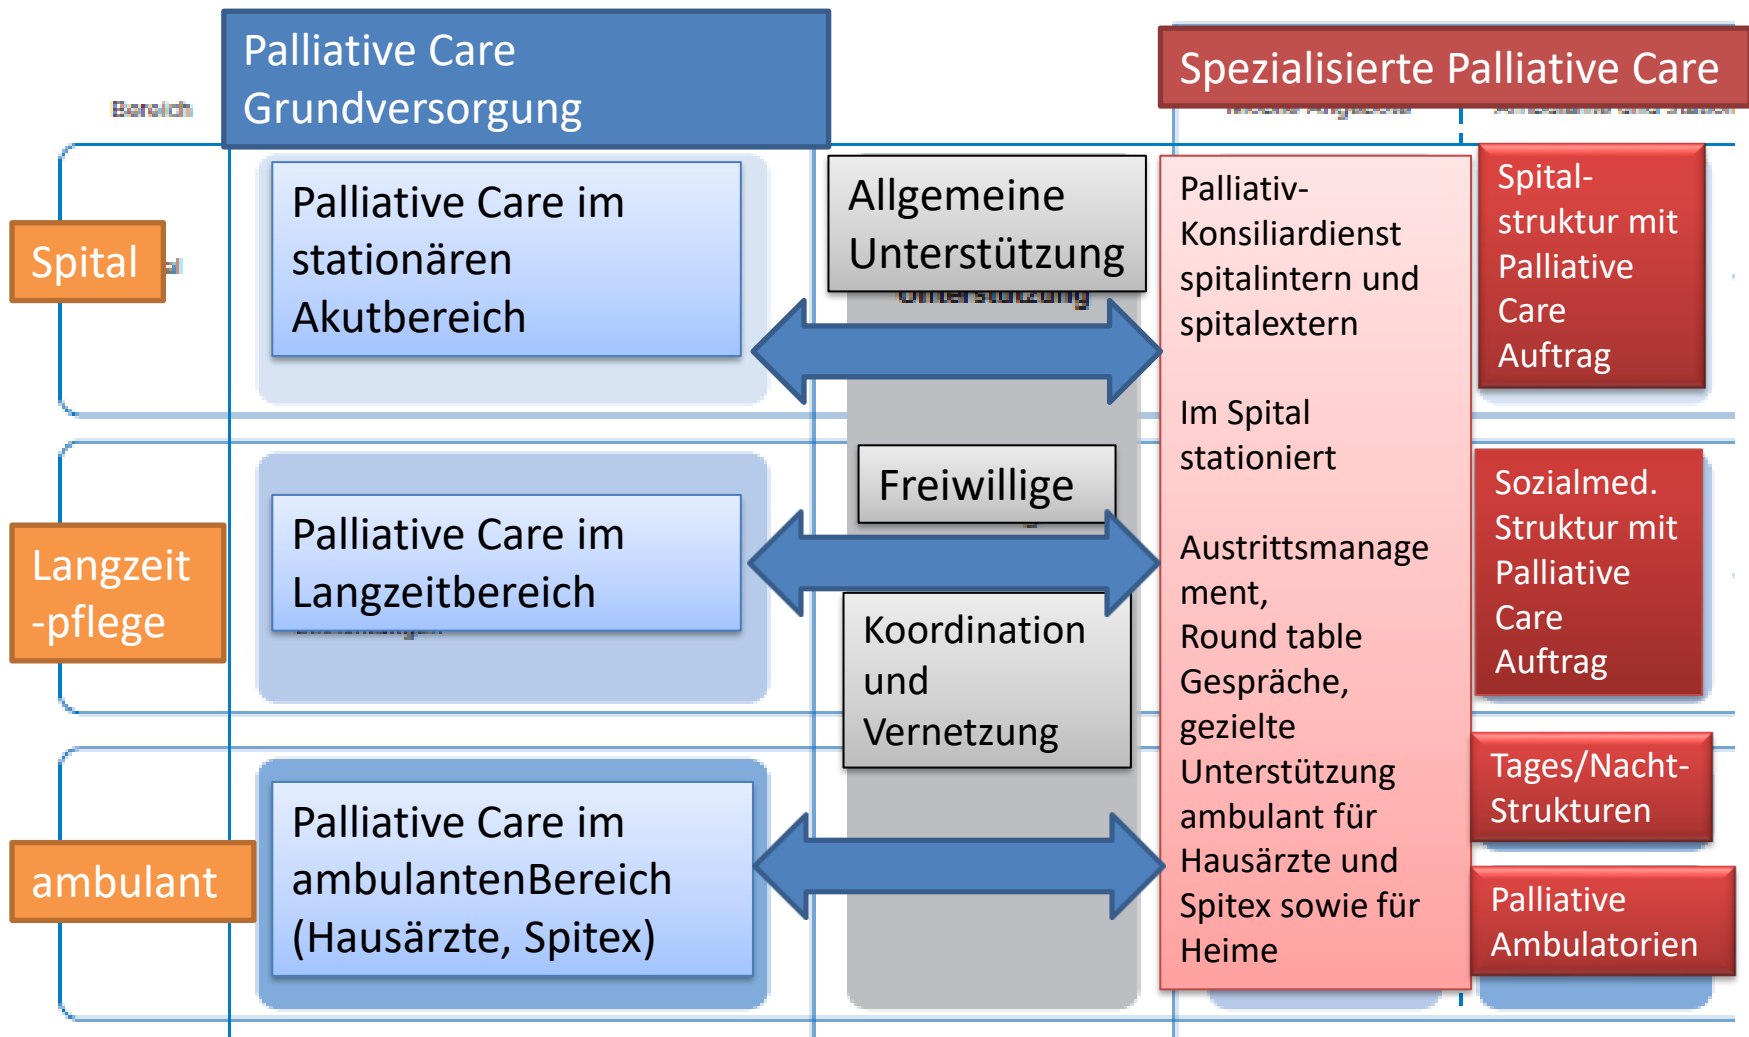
Bereich

Palliative Care Grundversorgung

Spezialisierte Palliative Care

Spital

Palliative Care im stationären Akutbereich

Allgemeine Unterstützung

Palliativ-Konsiliardienst spitalintern und spitalextern

Im Spital stationiert

Austrittsmanagement, Round table Gespräche, gezielte Unterstützung ambulant für Hausärzte und Spitex sowie für Heime

Spital-struktur mit Palliative Care Auftrag

Langzeit-pflege

Palliative Care im Langzeitbereich

Freiwillige

Koordination und Vernetzung

Sozialmed. Struktur mit Palliative Care Auftrag

ambulant

Palliative Care im ambulantenBereich (Hausärzte, Spitex)

Tages/Nacht-Strukturen

Palliative Ambulatorien